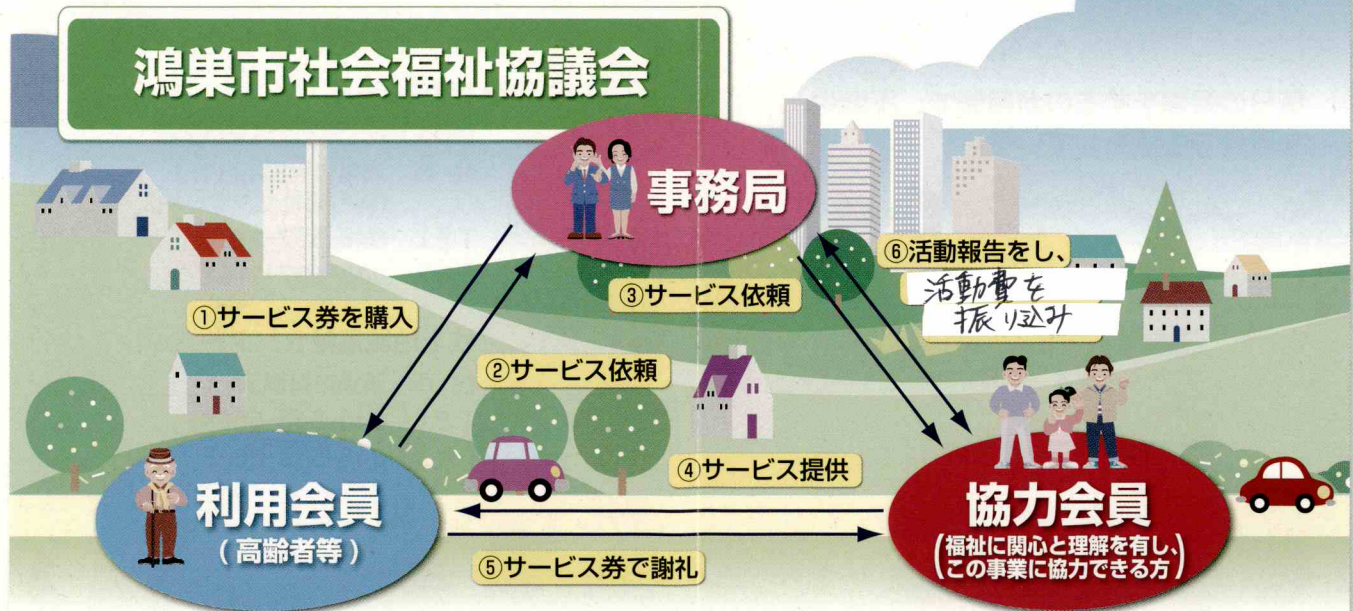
鴻巣市社会福祉協議会

事務局

①サービス券を購入

②サービス依頼

③サービス依頼

⑥活動報告をし、
活動費を
振り込み

④サービス提供

⑤サービス券で謝礼

利用会員
（高齢者等）

協力会員
（福祉に関心と理解を有し、この事業に協力できる方）